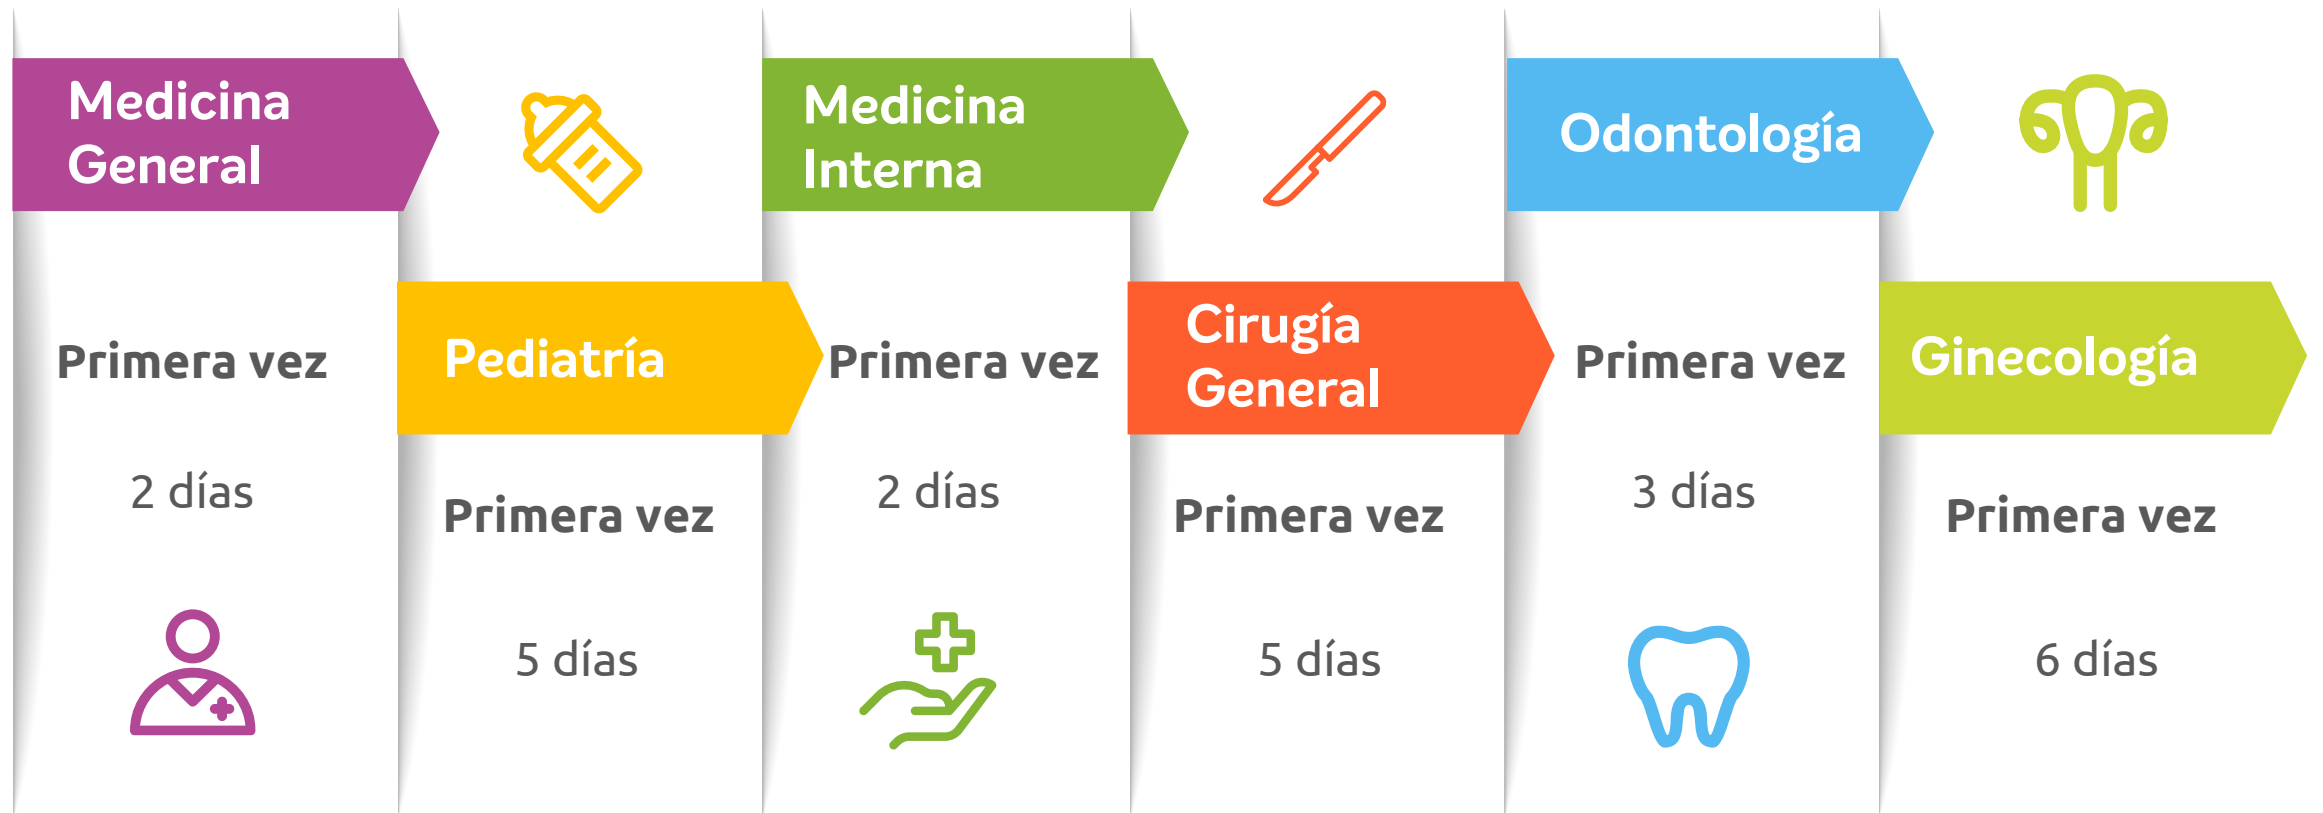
Medicina General

Primera vez

2 días

Pediatría

Primera vez

5 días

Medicina Interna

Primera vez

2 días

Cirugía General

Primera vez

5 días

Odontología

Primera vez

3 días

Ginecología

Primera vez

6 días